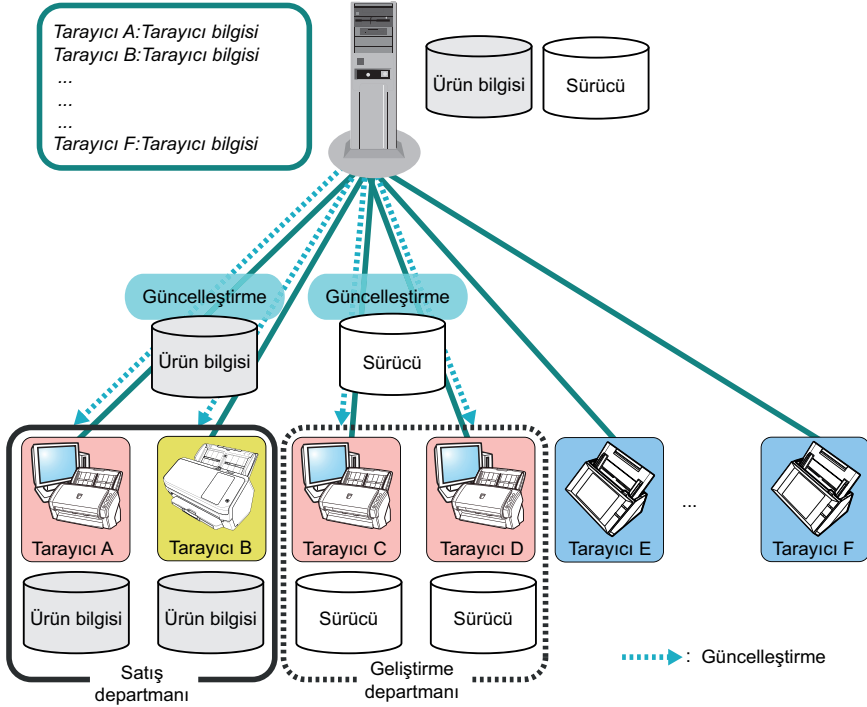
Tarayıcı A:Tarayıcı bilgisi
Tarayıcı B:Tarayıcı bilgisi
...
...
...
Tarayıcı F:Tarayıcı bilgisi

Ürün bilgisi

Sürücü

Güncelleştirme

Güncelleştirme

Ürün bilgisi

Sürücü

Tarayıcı A

Tarayıcı B

Tarayıcı C

Tarayıcı D

Tarayıcı E

...

Tarayıcı F

Ürün bilgisi

Ürün bilgisi

Sürücü

Sürücü

Satış departmanı

Geliştirme departmanı

: Güncelleştirme